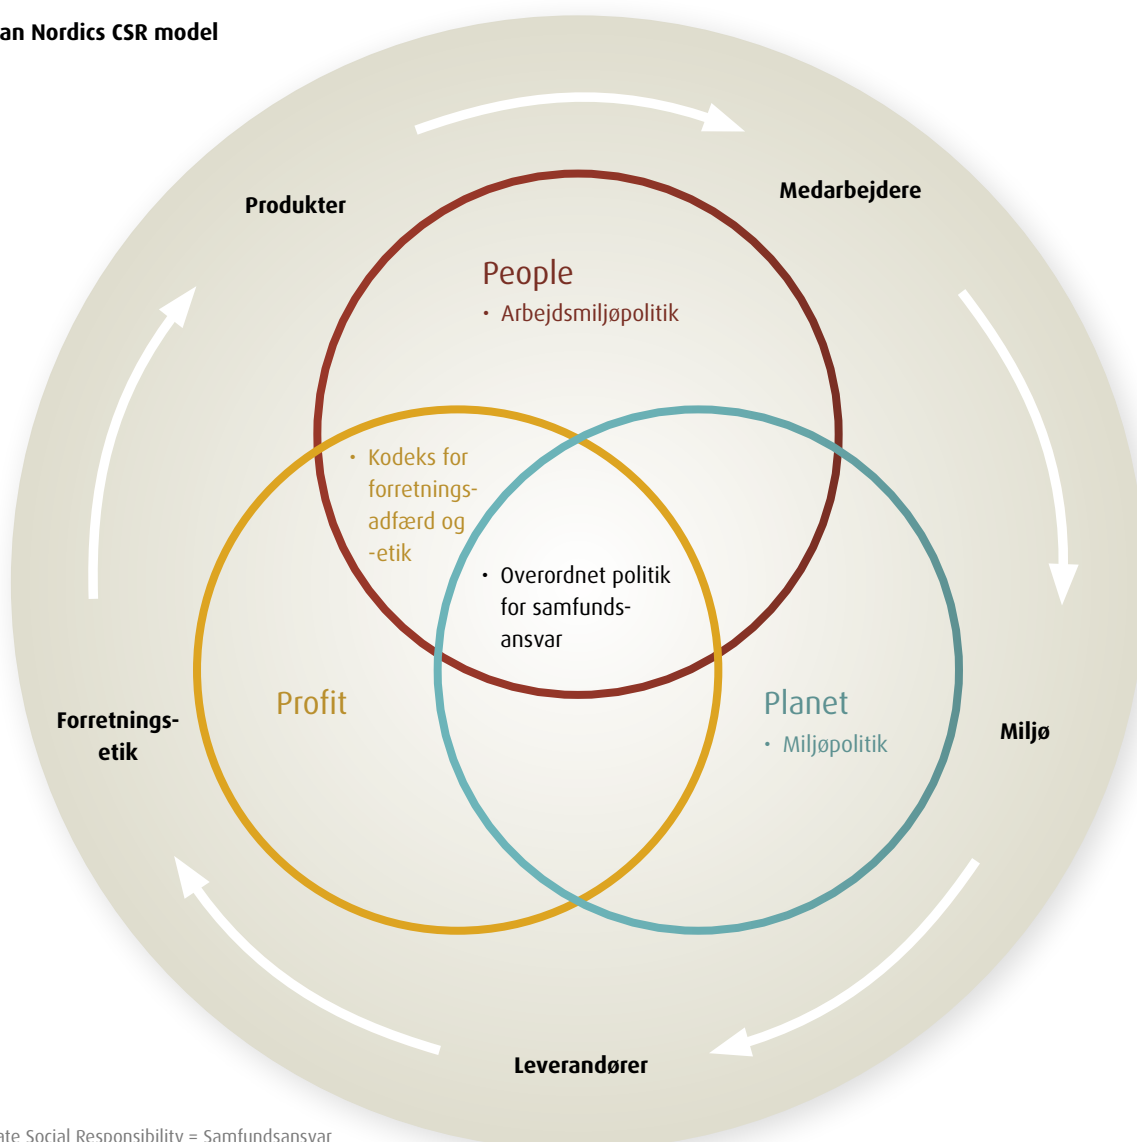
an Nordics CSR model

Produkter

Medarbejdere

People
• Arbejdsmiljøpolitik

• Kodeks for forretningsadfærd og -etik

• Overordnet politik for samfundsansvar

Profit

Planet
• Miljøpolitik

Forretningsetik

Miljø

Leverandører

ate Social Responsibility = Samfundsansvar